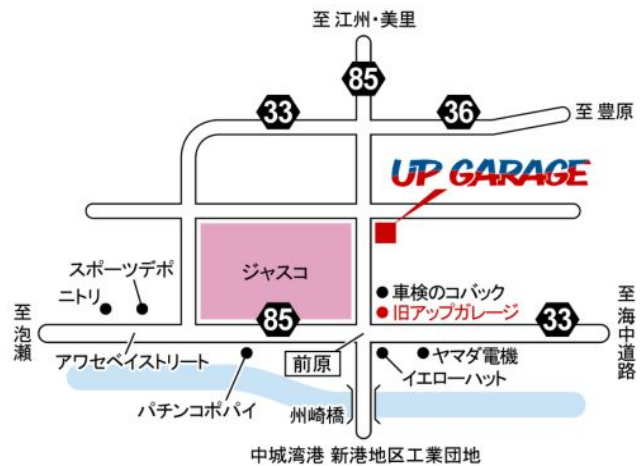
至 江州・美里

85

33

36

至 豊原

UP GARAGE

スポーツデポ

ニトリ

ジャスコ

● 車検のコバック

● 旧アップガレージ

至泡瀬

85

33

至海中道路

アワセベイストリート

前原

● ヤマダ電機

イエローハット

パチンコポパイ

州崎橋

中城湾港 新港地区工業団地